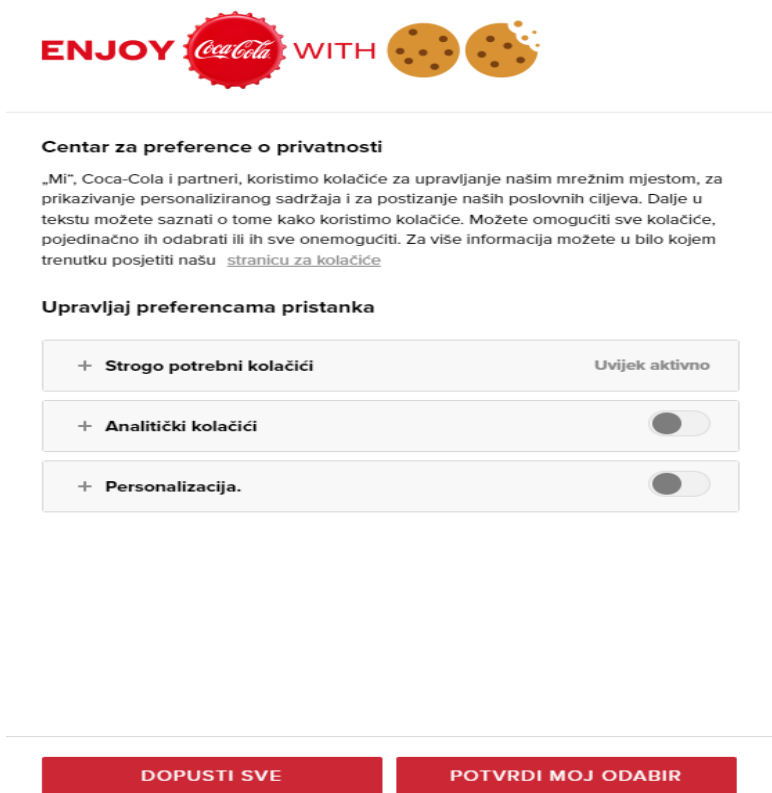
ENJOY Coca-Cola WITH

Centar za preference o privatnosti

„Mi", Coca-Cola i partneri, koristimo kolačiće za upravljanje našim mrežnim mjestom, za prikazivanje personaliziranog sadržaja i za postizanje naših poslovnih ciljeva. Dalje u tekstu možete saznati o tome kako koristimo kolačiće. Možete omogućiti sve kolačiće, pojedinačno ih odabrati ili ih sve onemogućiti. Za više informacija možete u bilo kojem trenutku posjetiti našu stranicu za kolačiće

Upravljaj preferencama pristanka

+ Strogo potrebni kolačići Uvijek aktivno

+ Analitički kolačići

+ Personalizacija.

DOPUSTI SVE

POTVRDI MOJ ODABIR